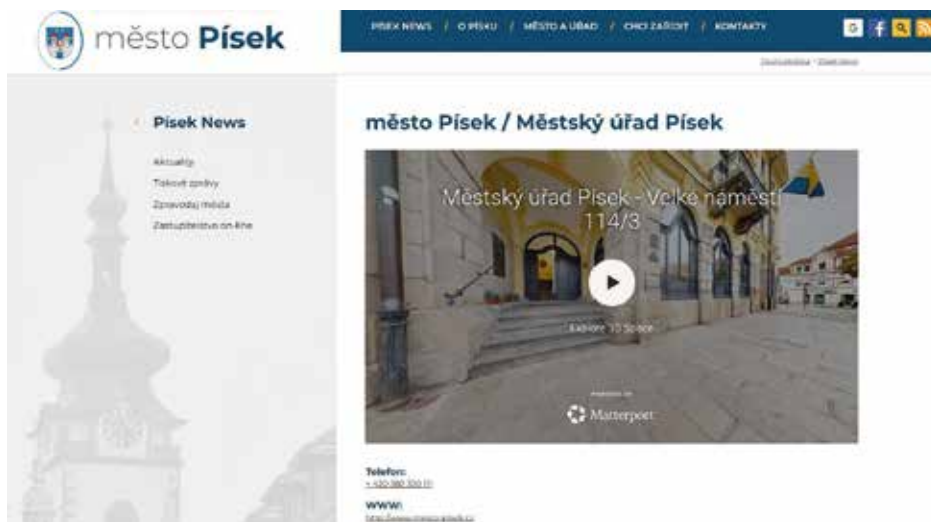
město Písek

PÍSEK NEWS / O PÍSKU / MĚSTO A ÚŘAD / CHCI ZAŘÍDIT / KONTAKTY

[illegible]

Písek News

Aktuality
Tiskové zprávy
Zpravodaj města
Zastupitelstvo on-line

město Písek / Městský úřad Písek

Městský úřad Písek - Velké náměstí 114/3

Explore 3D Space

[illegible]

Matterport

Telefon:
+420 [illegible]

WWW:
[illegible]